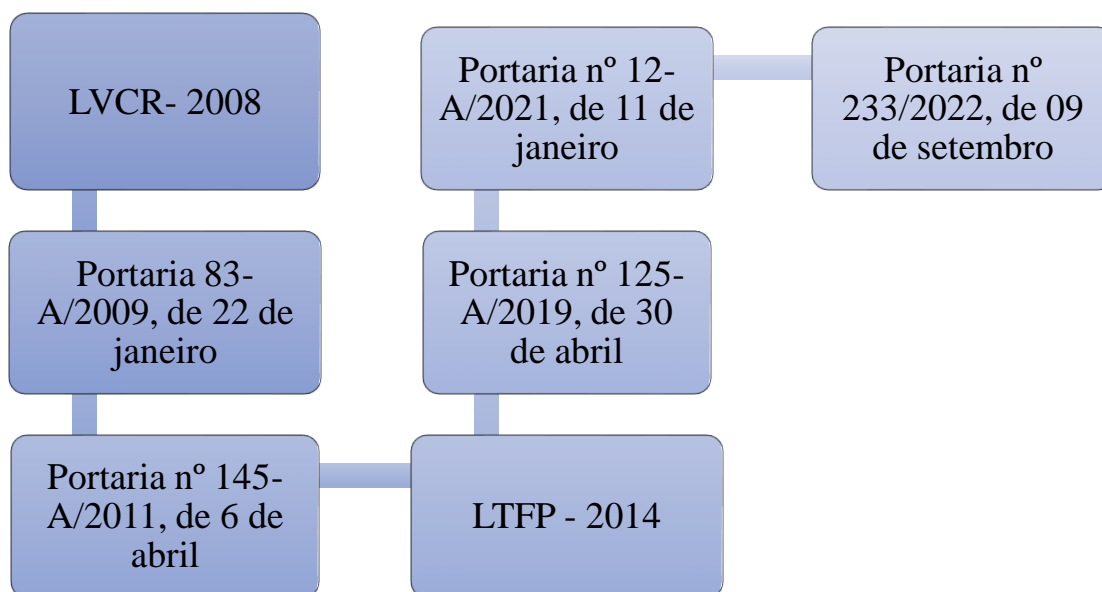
LVCR- 2008

Portaria 83-A/2009, de 22 de janeiro

Portaria nº 145-A/2011, de 6 de abril

LTFP - 2014

Portaria nº 125-A/2019, de 30 de abril

Portaria nº 12-A/2021, de 11 de janeiro

Portaria nº 233/2022, de 09 de setembro